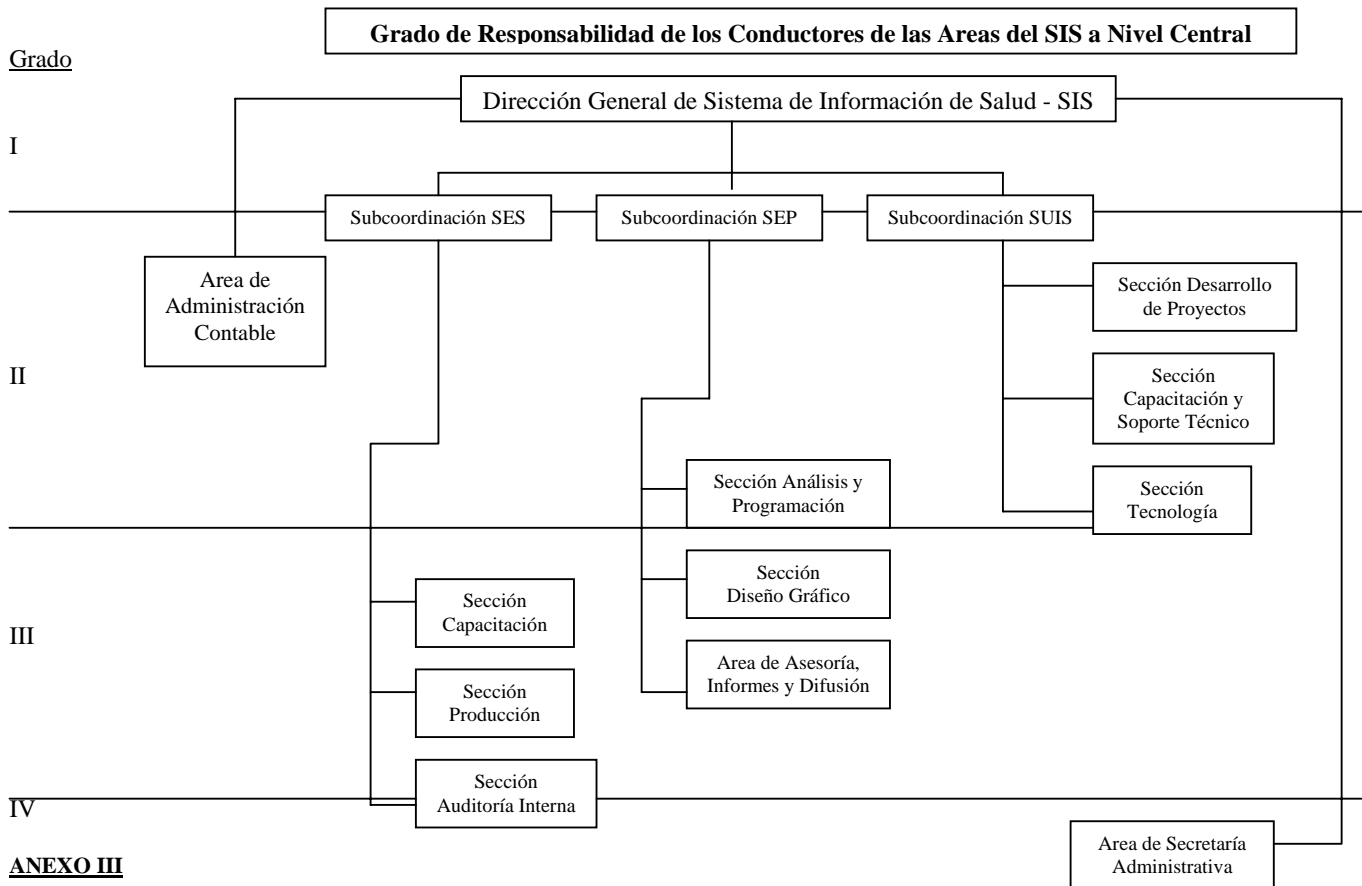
Grado de Responsabilidad de los Conductores de las Areas del SIS a Nivel Central

Grado

Dirección General de Sistema de Información de Salud - SIS

I

Subcoordinación SES

Subcoordinación SEP

Subcoordinación SUIS

Area de Administración Contable

Sección Desarrollo de Proyectos

II

Sección Capacitación y Soporte Técnico

Sección Análisis y Programación

Sección Tecnología

Sección Diseño Gráfico

Sección Capacitación

III

Area de Asesoría, Informes y Difusión

Sección Producción

Sección Auditoría Interna

IV

Area de Secretaría Administrativa

ANEXO III